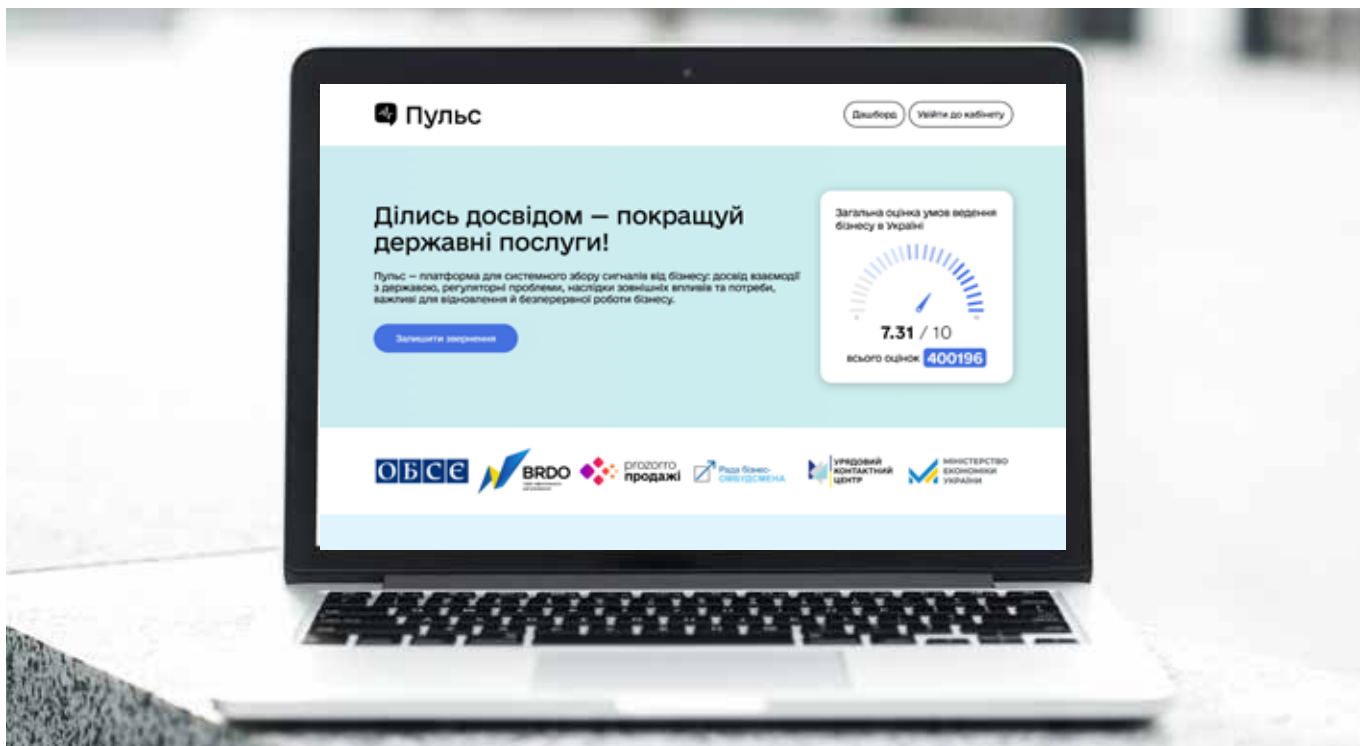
Пульс

Дашборд

Увійти до кабінету

Ділись досвідом — покращуй державні послуги!

Пульс — платформа для системного збору сигналів від бізнесу: досвід взаємодії з державою, регуляторні проблеми, наслідки зовнішніх впливів та потреби, важливі для відновлення й безперервної роботи бізнесу.

Залишити звернення

Загальна оцінка умов ведення бізнесу в Україні

7.31 / 10

всього оцінок 400196

ОБСЄ

BRDO

prozorro продажі

Рада бізнес-омбудсмена

УРЯДОВИЙ КОНТАКТНИЙ ЦЕНТР

МІНІСТЕРСТВО ЕКОНОМІКИ УКРАЇНИ